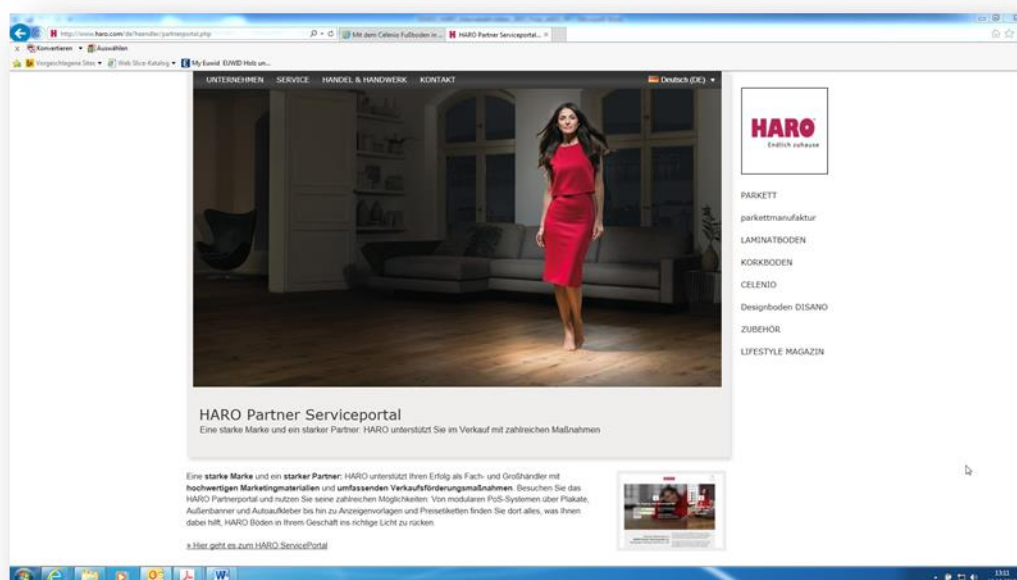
http://www.haro.com/de/haendler/partnerportal.php
Mit dem Celenio Fußboden in...
HARO Partner Serviceportal...
Konvertieren
Auswählen
Vorgeschlagene Sites
Web Slice-Katalog
My Euwid EUWID Holz un...

UNTERNEHMEN SERVICE HANDEL & HANDWERK KONTAKT
Deutsch (DE)

HARO
Endlich zuhause

PARKETT
parkettmanufaktur
LAMINATBODEN
KORKBODEN
CELENIO
Designboden DISANO
ZUBEHÖR
LIFESTYLE MAGAZIN

HARO Partner Serviceportal
Eine starke Marke und ein starker Partner: HARO unterstützt Sie im Verkauf mit zahlreichen Maßnahmen

Eine **starke Marke** und ein **starker Partner**: HARO unterstützt Ihren Erfolg als Fach- und Großhändler mit **hochwertigen Marketingmaterialien** und **umfassenden Verkaufsförderungsmaßnahmen**. Besuchen Sie das HARO Partnerportal und nutzen Sie seine zahlreichen Möglichkeiten: Von modularen PoS-Systemen über Plakate, Außenbanner und Autoaufkleber bis hin zu Anzeigenvorlagen und Preisetiketten finden Sie dort alles, was Ihnen dabei hilft, HARO Böden in Ihrem Geschäft ins richtige Licht zu rücken.

» Hier geht es zum HARO ServicePortal

13:11